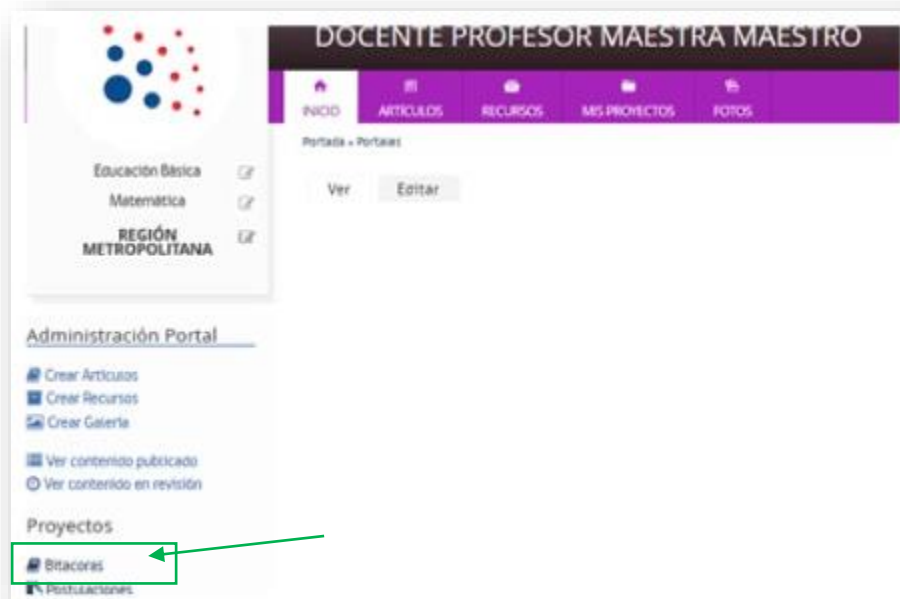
DOCENTE PROFESOR MAESTRA MAESTRO

INICIO
ARTICULOS
RECURSOS
MIS PROYECTOS
FOTOS

Portada » Portales

Ver
Editar

Educación Básica
Matemática
REGIÓN METROPOLITANA

Administración Portal

Crear Articulos
Crear Recursos
Crear Galería

Ver contenido publicado
Ver contenido en revisión

Proyectos

Bitacoras
Postulaciones